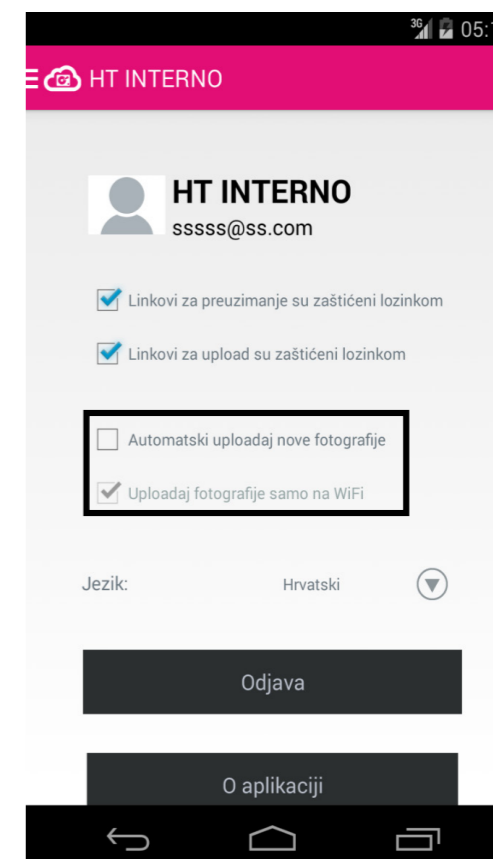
3G 05:1

HT INTERNO

HT INTERNO
sssss@ss.com

Linkovi za preuzimanje su zaštićeni lozinkom

Linkovi za upload su zaštićeni lozinkom

Automatski uploadaj nove fotografije

Uploadaj fotografije samo na WiFi

Jezik: Hrvatski

Odjava

O aplikaciji